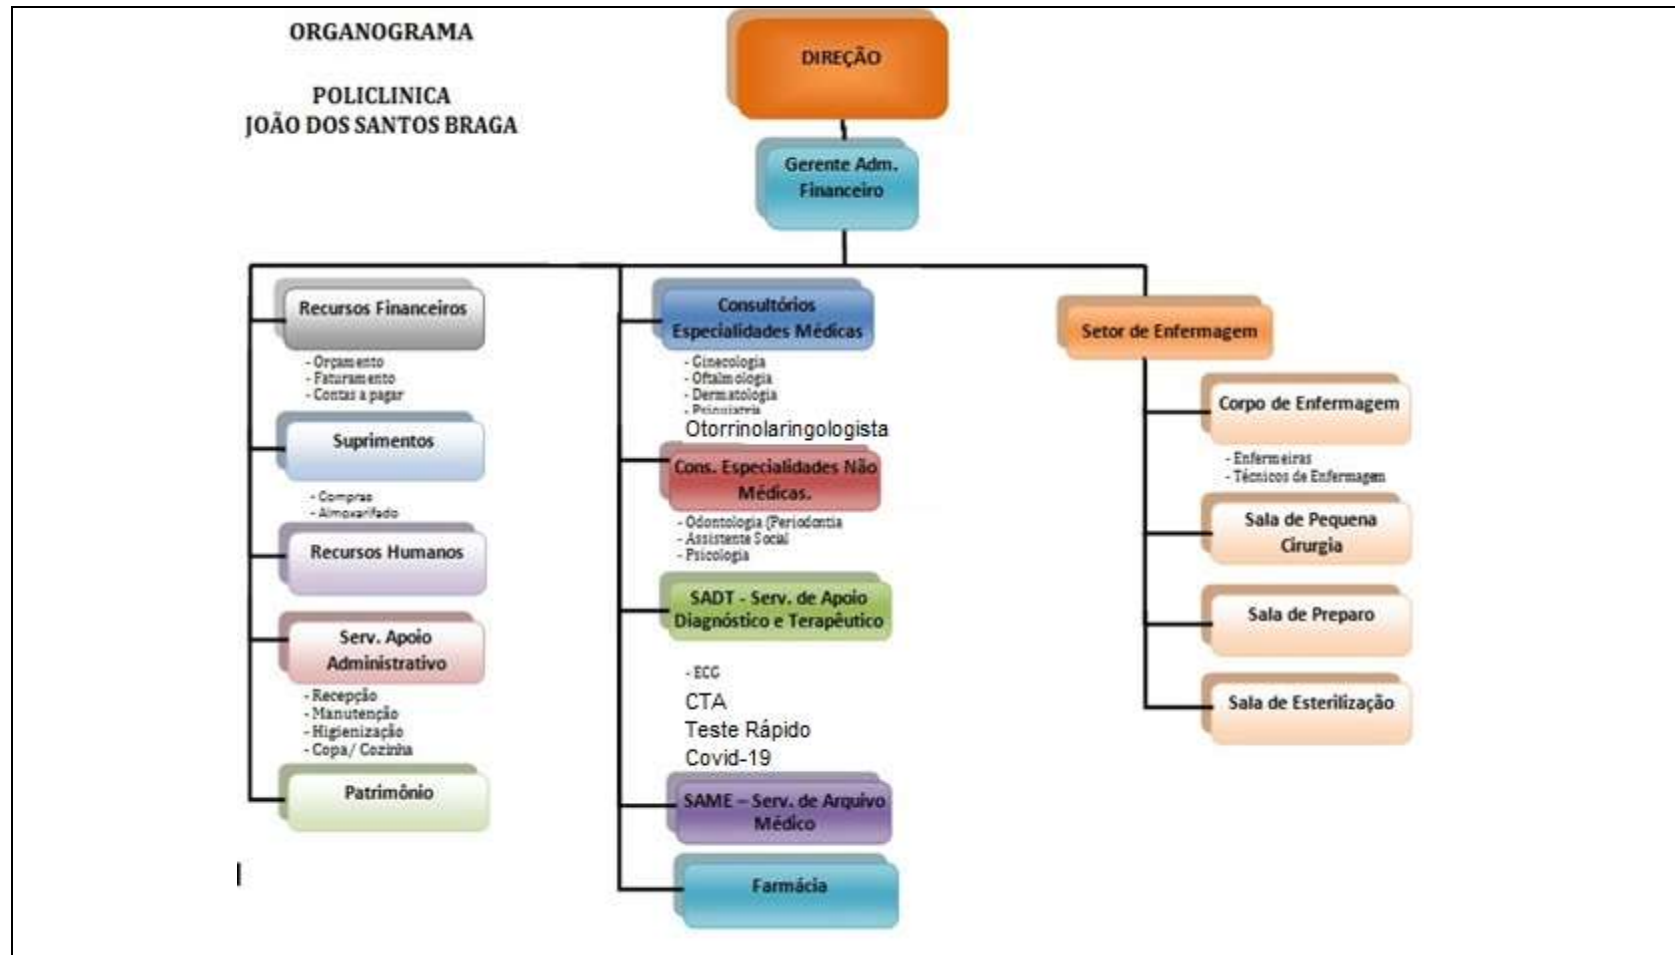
ORGANOGRAMA

POLICLINICA
JOÃO DOS SANTOS BRAGA

DIREÇÃO

Gerente Adm. Financeiro

Recursos Financeiros
- Orçamento
- Faturamento
- Contas a pagar

Suprimentos
- Compras
- Almoxarifado

Recursos Humanos

Serv. Apoio Administrativo
- Recepção
- Manutenção
- Higienização
- Copa/ Cozinha

Patrimônio

Consultórios Especialidades Médicas
- Ginecologia
- Oftalmologia
- Dermatologia
- Psiquiatria
Otorrinolaringologista

Cons. Especialidades Não Médicas.
- Odontologia (Periodontia
- Assistente Social
- Psicologia

SADT - Serv. de Apoio Diagnóstico e Terapêutico
- ECG
CTA
Teste Rápido
Covid-19

SAME – Serv. de Arquivo Médico

Farmácia

Setor de Enfermagem

Corpo de Enfermagem
- Enfermeiras
- Técnicos de Enfermagem

Sala de Pequena Cirurgia

Sala de Preparo

Sala de Esterilização